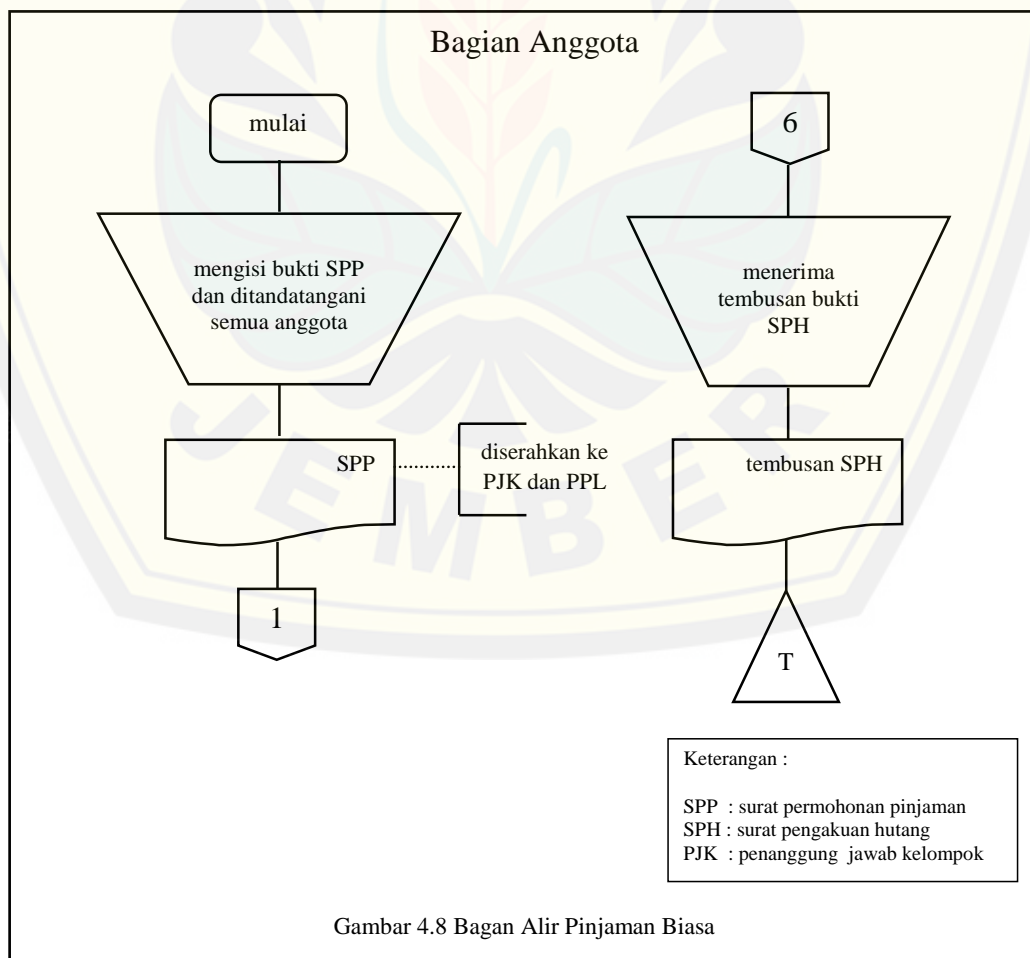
Bagian Anggota

mulai

mengisi bukti SPP dan ditandatangani semua anggota

SPP

diserahkan ke PJK dan PPL

1

6

menerima tembusan bukti SPH

tembusan SPH

T

Keterangan :

SPP : surat permohonan pinjaman
SPH : surat pengakuan hutang
PJK : penanggung jawab kelompok

Gambar 4.8 Bagan Alir Pinjaman Biasa